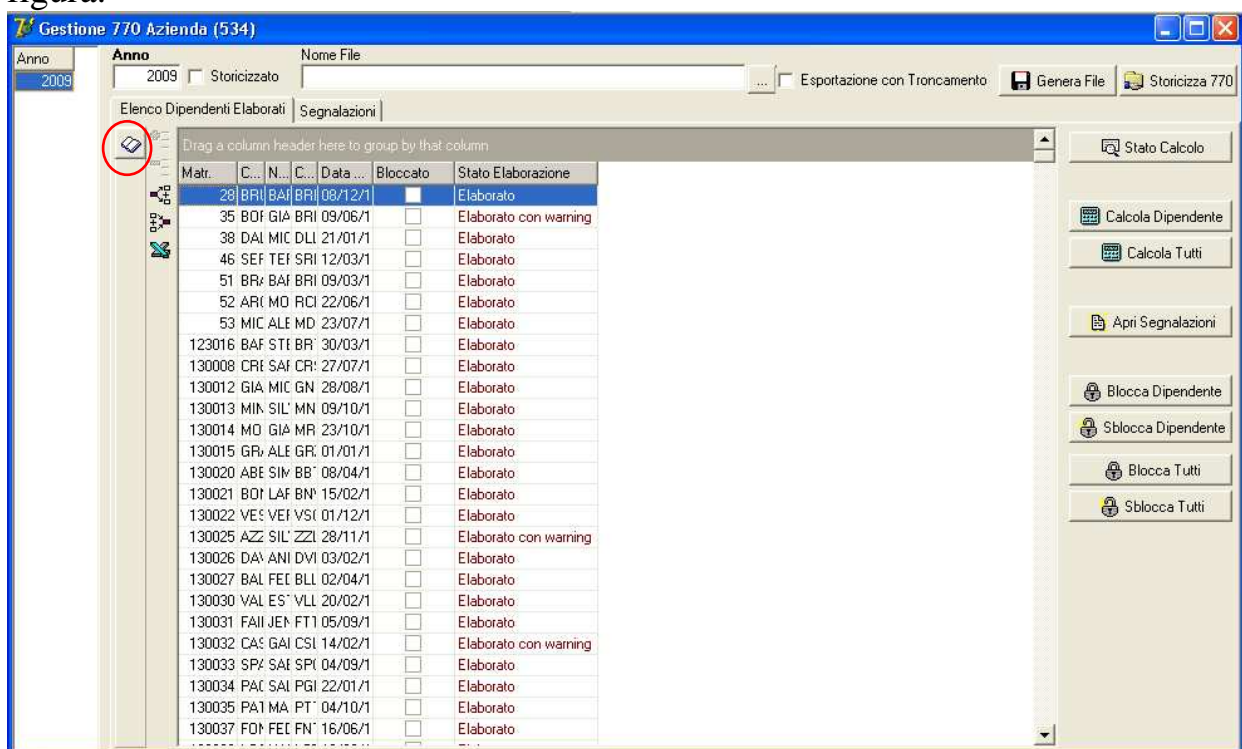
figura:

Gestione 770 Azienda (534)

Anno
2009

Anno
2009 Storicizzato

Nome File

... Esportazione con Troncamento

Genera File

Storicizza 770

Elenco Dipendenti Elaborati | Segnalazioni

Drag a column header here to group by that column

| Matr. | C... | N... | C... | Data ... | Bloccato | Stato Elaborazione |
|---|---|---|---|---|---|---|
| 28 | BRI | BAI | BRI | 08/12/1 | | Elaborato |
| 35 | BOI | GIA | BRI | 09/06/1 | | Elaborato con warning |
| 38 | DAI | MIC | DLI | 21/01/1 | | Elaborato |
| 46 | SEI | TEI | SRI | 12/03/1 | | Elaborato |
| 51 | BR/ | BAI | BRI | 09/03/1 | | Elaborato |
| 52 | ARI | MO | RCI | 22/06/1 | | Elaborato |
| 53 | MIC | ALE | MD | 23/07/1 | | Elaborato |
| 123016 | BAI | STI | BR | 30/03/1 | | Elaborato |
| 130008 | CRI | SAI | CR | 27/07/1 | | Elaborato |
| 130012 | GIA | MIC | GN | 28/08/1 | | Elaborato |
| 130013 | MIN | SIL | MN | 09/10/1 | | Elaborato |
| 130014 | MO | GIA | MR | 23/10/1 | | Elaborato |
| 130015 | GR/ | ALE | GR | 01/01/1 | | Elaborato |
| 130020 | ABE | SIN | BB | 08/04/1 | | Elaborato |
| 130021 | BOI | LAF | BN | 15/02/1 | | Elaborato |
| 130022 | VES | VEI | VSI | 01/12/1 | | Elaborato |
| 130025 | AZZ | SIL | ZZI | 28/11/1 | | Elaborato con warning |
| 130026 | DA | ANI | DVI | 03/02/1 | | Elaborato |
| 130027 | BAL | FEI | BLI | 02/04/1 | | Elaborato |
| 130030 | VAL | EST | VLL | 20/02/1 | | Elaborato |
| 130031 | FAII | JEN | FT | 05/09/1 | | Elaborato |
| 130032 | CAS | GAI | CSI | 14/02/1 | | Elaborato con warning |
| 130033 | SP/ | SAI | SPI | 04/09/1 | | Elaborato |
| 130034 | PAI | SAI | PGI | 22/01/1 | | Elaborato |
| 130035 | PAT | MA | PT | 04/10/1 | | Elaborato |
| 130037 | FOI | FEI | FN | 16/06/1 | | Elaborato |

Stato Calcolo

Calcola Dipendente

Calcola Tutti

Apri Segnalazioni

Blocca Dipendente

Sblocca Dipendente

Blocca Tutti

Sblocca Tutti